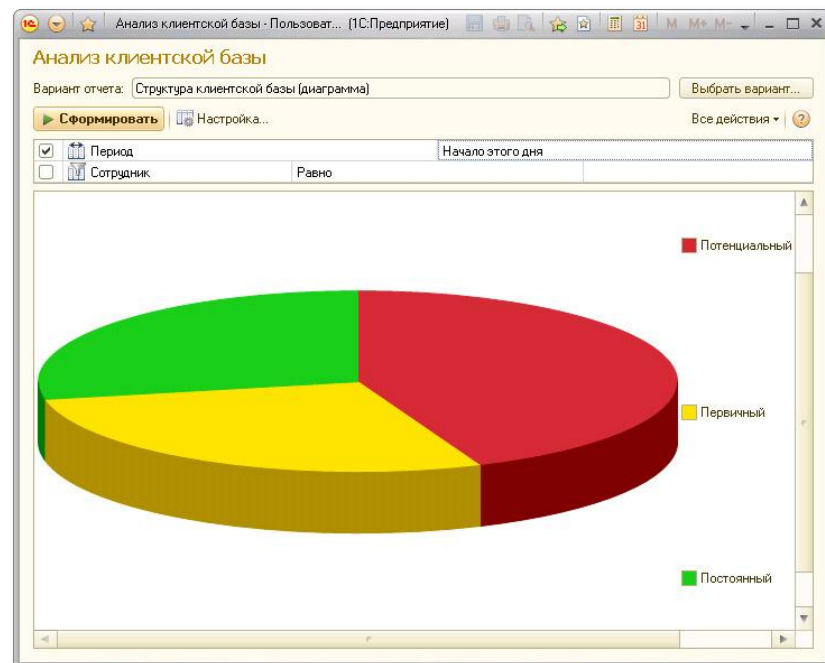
Анализ клиентской базы - Пользоват... (1С:Предприятие) M M+ M-

Анализ клиентской базы

Вариант отчета: Структура клиентской базы (диаграмма) Выбрать вариант...

Сформировать Настройка... Все действия ?

| | | |
|---|---|---|
| Период | | Начало этого дня |
| Сотрудник | Равно | |

Потенциальный

Первичный

Постоянный